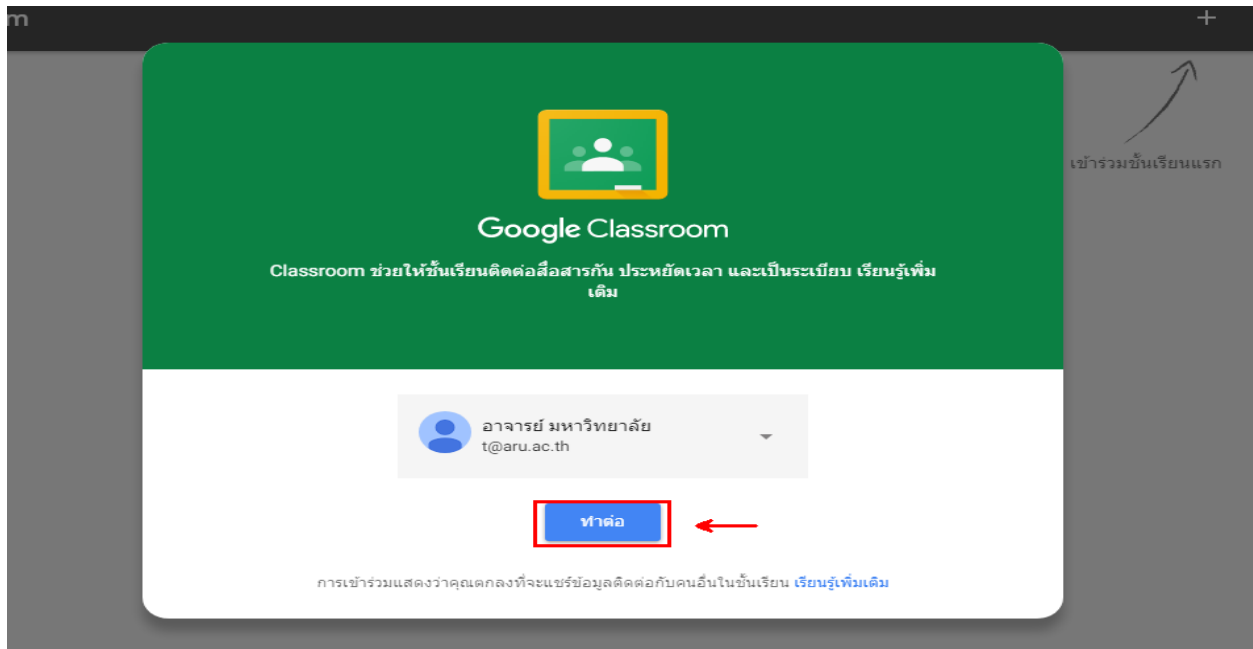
m

+

เข้าร่วมชั้นเรียนแรก

Google Classroom

Classroom ช่วยให้ชั้นเรียนติดต่อสื่อสารกัน ประหยัดเวลา และเป็นระเบียบ เรียนรู้เพิ่มเติม

อาจารย์ มหาวิทยาลัย
t@aru.ac.th

ทำต่อ

การเข้าร่วมแสดงว่าคุณตกลงที่จะแชร์ข้อมูลติดต่อกับคนอื่นในชั้นเรียน เรียนรู้เพิ่มเติม